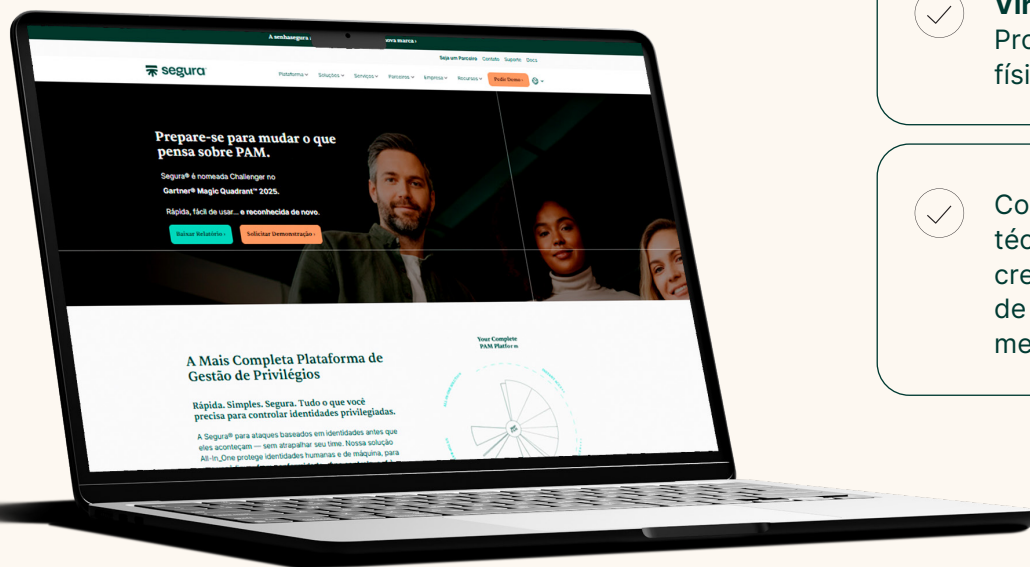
A senhasegura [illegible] nova marca ›

Seja um Parceiro Contato Suporte Docs

segura

Plataforma Soluções Serviços Parceiros Empresa Recursos Pedir Demo ›

Prepare-se para mudar o que pensa sobre PAM.

Segura® é nomeada Challenger no Gartner® Magic Quadrant™ 2025.

Rápida, fácil de usar... e reconhecida de novo.

Baixar Relatório › Solicitar Demonstração ›

A Mais Completa Plataforma de Gestão de Privilégios

Rápida. Simples. Segura. Tudo o que você precisa para controlar identidades privilegiadas.

A Segura® para ataques baseados em identidades antes que eles aconteçam — sem atrapalhar seu time. Nossa solução All-In-One protege identidades humanas e de máquina, para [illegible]

Your Complete PAM Platform

Vi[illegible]
Pro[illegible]
físi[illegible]

Co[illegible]
téc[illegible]
cre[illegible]
de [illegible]
me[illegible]